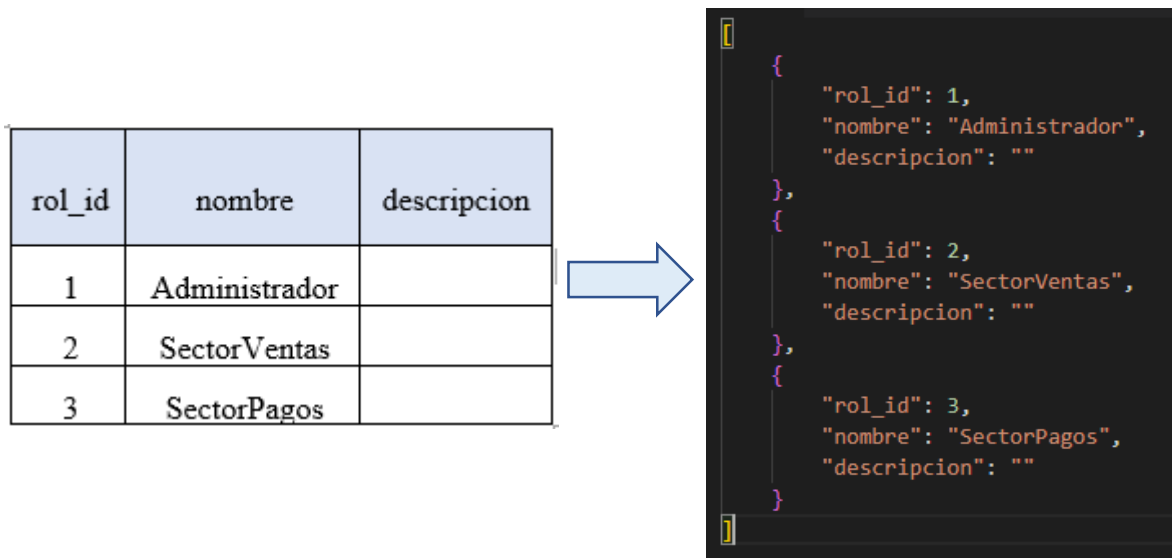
| rol_id | nombre | descripcion |
|---|---|---|
| 1 | Administrador | |
| 2 | SectorVentas | |
| 3 | SectorPagos | |

[
    {
        "rol_id": 1,
        "nombre": "Administrador",
        "descripcion": ""
    },
    {
        "rol_id": 2,
        "nombre": "SectorVentas",
        "descripcion": ""
    },
    {
        "rol_id": 3,
        "nombre": "SectorPagos",
        "descripcion": ""
    }
]